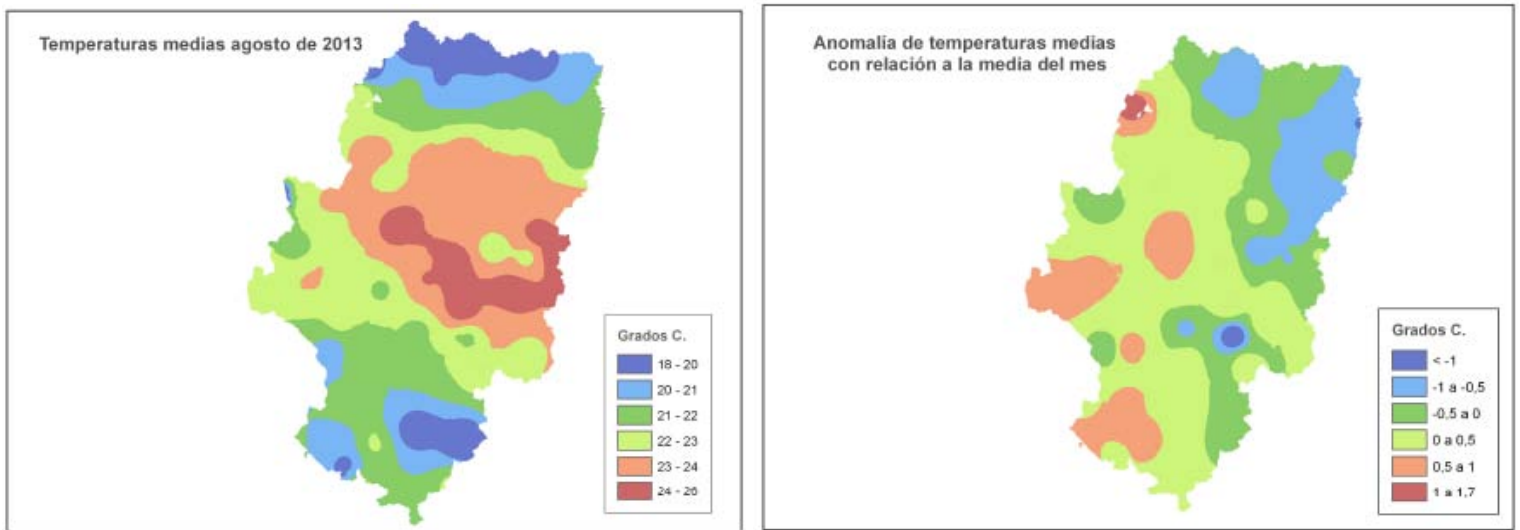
Temperaturas medias agosto de 2013

Grados C.

18 - 20
20 - 21
21 - 22
22 - 23
23 - 24
24 - 26

Anomalía de temperaturas medias con relación a la media del mes

Grados C.

< -1
-1 a -0,5
-0,5 a 0
0 a 0,5
0,5 a 1
1 a 1,7